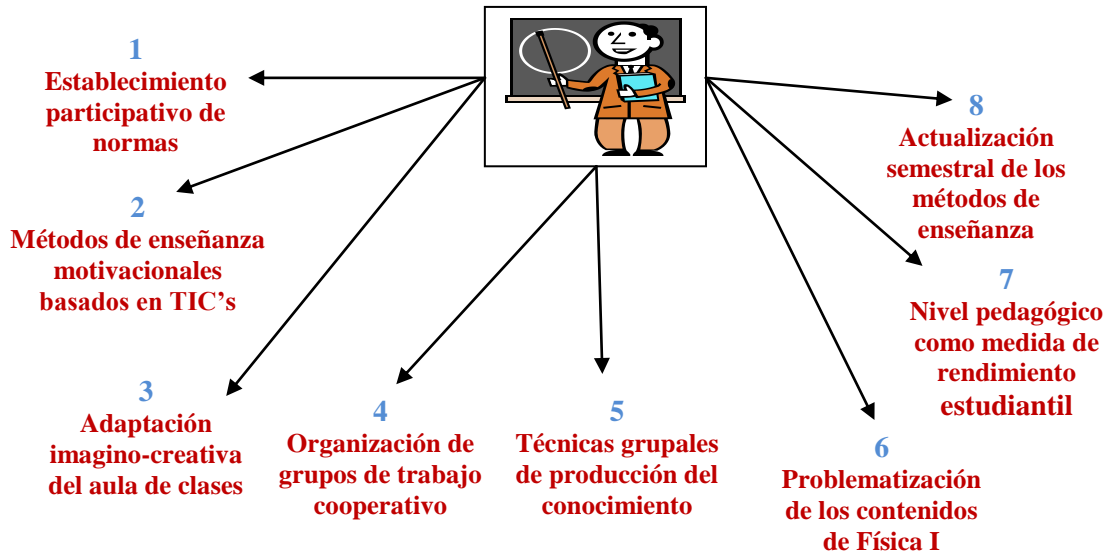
1
Establecimiento participativo de normas

2
Métodos de enseñanza motivacionales basados en TIC's

3
Adaptación imagino-creativa del aula de clases

4
Organización de grupos de trabajo cooperativo

5
Técnicas grupales de producción del conocimiento

6
Problematización de los contenidos de Física I

7
Nivel pedagógico como medida de rendimiento estudiantil

8
Actualización semestral de los métodos de enseñanza